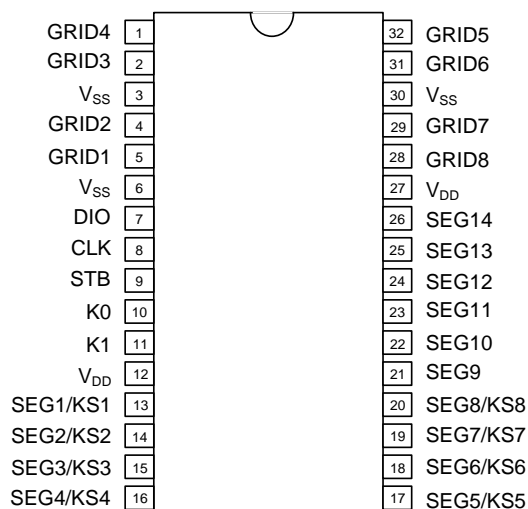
GRID4 1
GRID3 2
$V_{SS}$ 3
GRID2 4
GRID1 5
$V_{SS}$ 6
DIO 7
CLK 8
STB 9
K0 10
K1 11
$V_{DD}$ 12
SEG1/KS1 13
SEG2/KS2 14
SEG3/KS3 15
SEG4/KS4 16

32 GRID5
31 GRID6
30 $V_{SS}$
29 GRID7
28 GRID8
27 $V_{DD}$
26 SEG14
25 SEG13
24 SEG12
23 SEG11
22 SEG10
21 SEG9
20 SEG8/KS8
19 SEG7/KS7
18 SEG6/KS6
17 SEG5/KS5